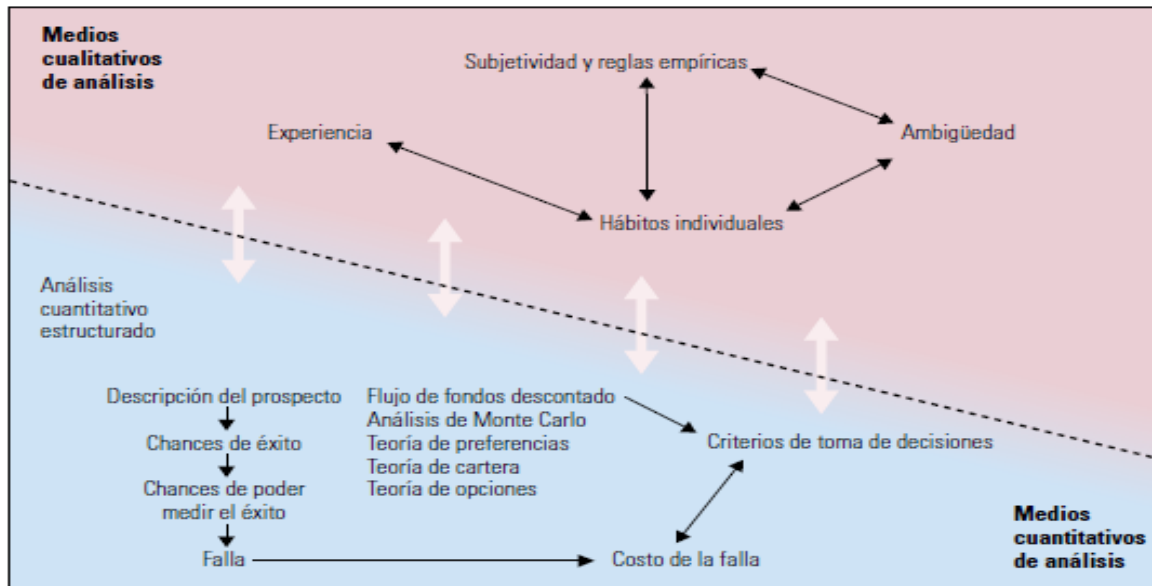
Medios cualitativos de análisis

Subjetividad y reglas empíricas

Experiencia

Ambigüedad

Hábitos individuales

Análisis cuantitativo estructurado

Descripción del prospecto

Chances de éxito

Chances de poder medir el éxito

Falla

Flujo de fondos descontado
Análisis de Monte Carlo
Teoría de preferencias
Teoría de cartera
Teoría de opciones

Criterios de toma de decisiones

Costo de la falla

Medios cuantitativos de análisis